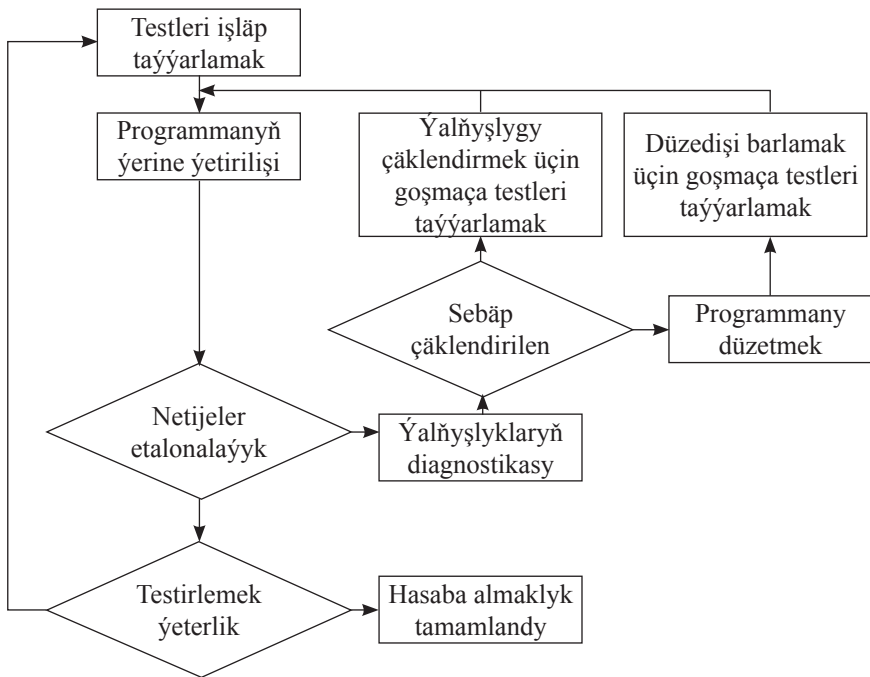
Testleri işläp taýýarlamak

Programmanyň ýerine ýetirilişi

Ýalňyşlygy çäklendirmek üçin goşmaça testleri taýýarlamak

Düzedişi barlamak üçin goşmaça testleri taýýarlamak

Sebäp çäklendirilen

Programmany düzetmek

Netijeler etalonalaýyk

Ýalňyşlyklaryň diagnostikasy

Testirlemek ýeterlik

Hasaba almaklyk tamamlandy